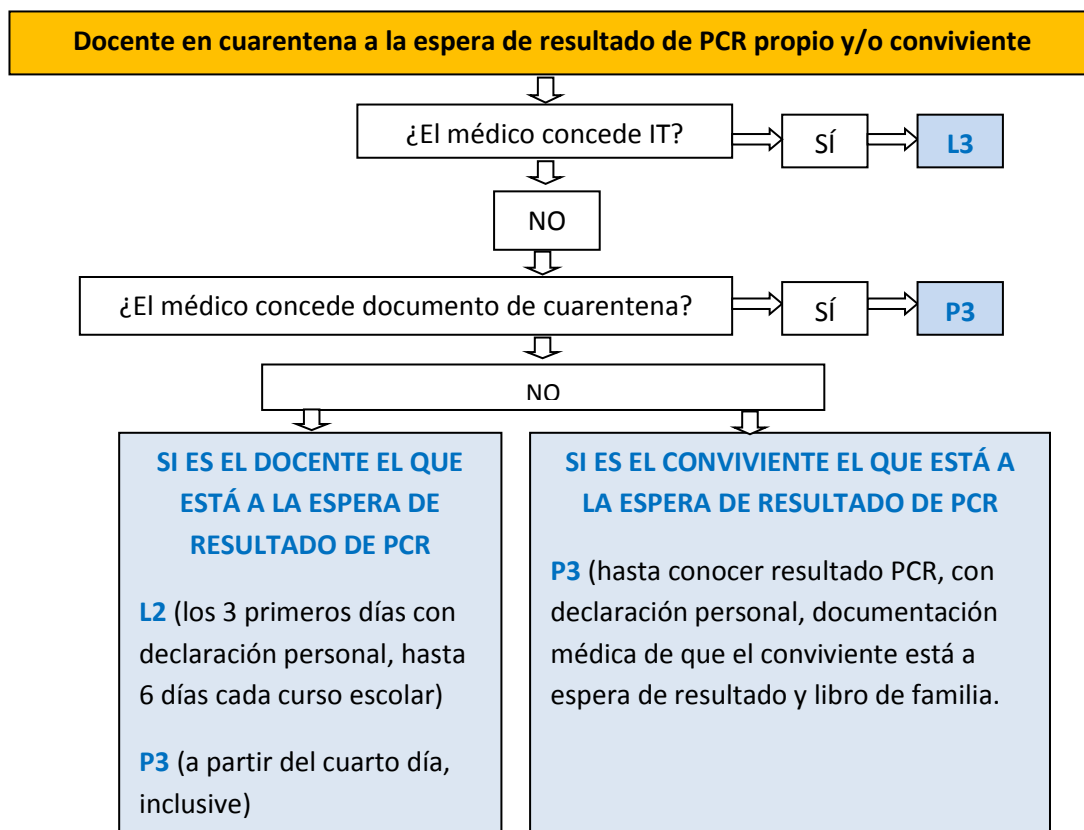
Docente en cuarentena a la espera de resultado de PCR propio y/o conviviente

¿El médico concede IT?

SÍ

L3

NO

¿El médico concede documento de cuarentena?

SÍ

P3

NO

SI ES EL DOCENTE EL QUE ESTÁ A LA ESPERA DE RESULTADO DE PCR

L2 (los 3 primeros días con declaración personal, hasta 6 días cada curso escolar)

P3 (a partir del cuarto día, inclusive)

SI ES EL CONVIVIENTE EL QUE ESTÁ A LA ESPERA DE RESULTADO DE PCR

P3 (hasta conocer resultado PCR, con declaración personal, documentación médica de que el conviviente está a espera de resultado y libro de familia.